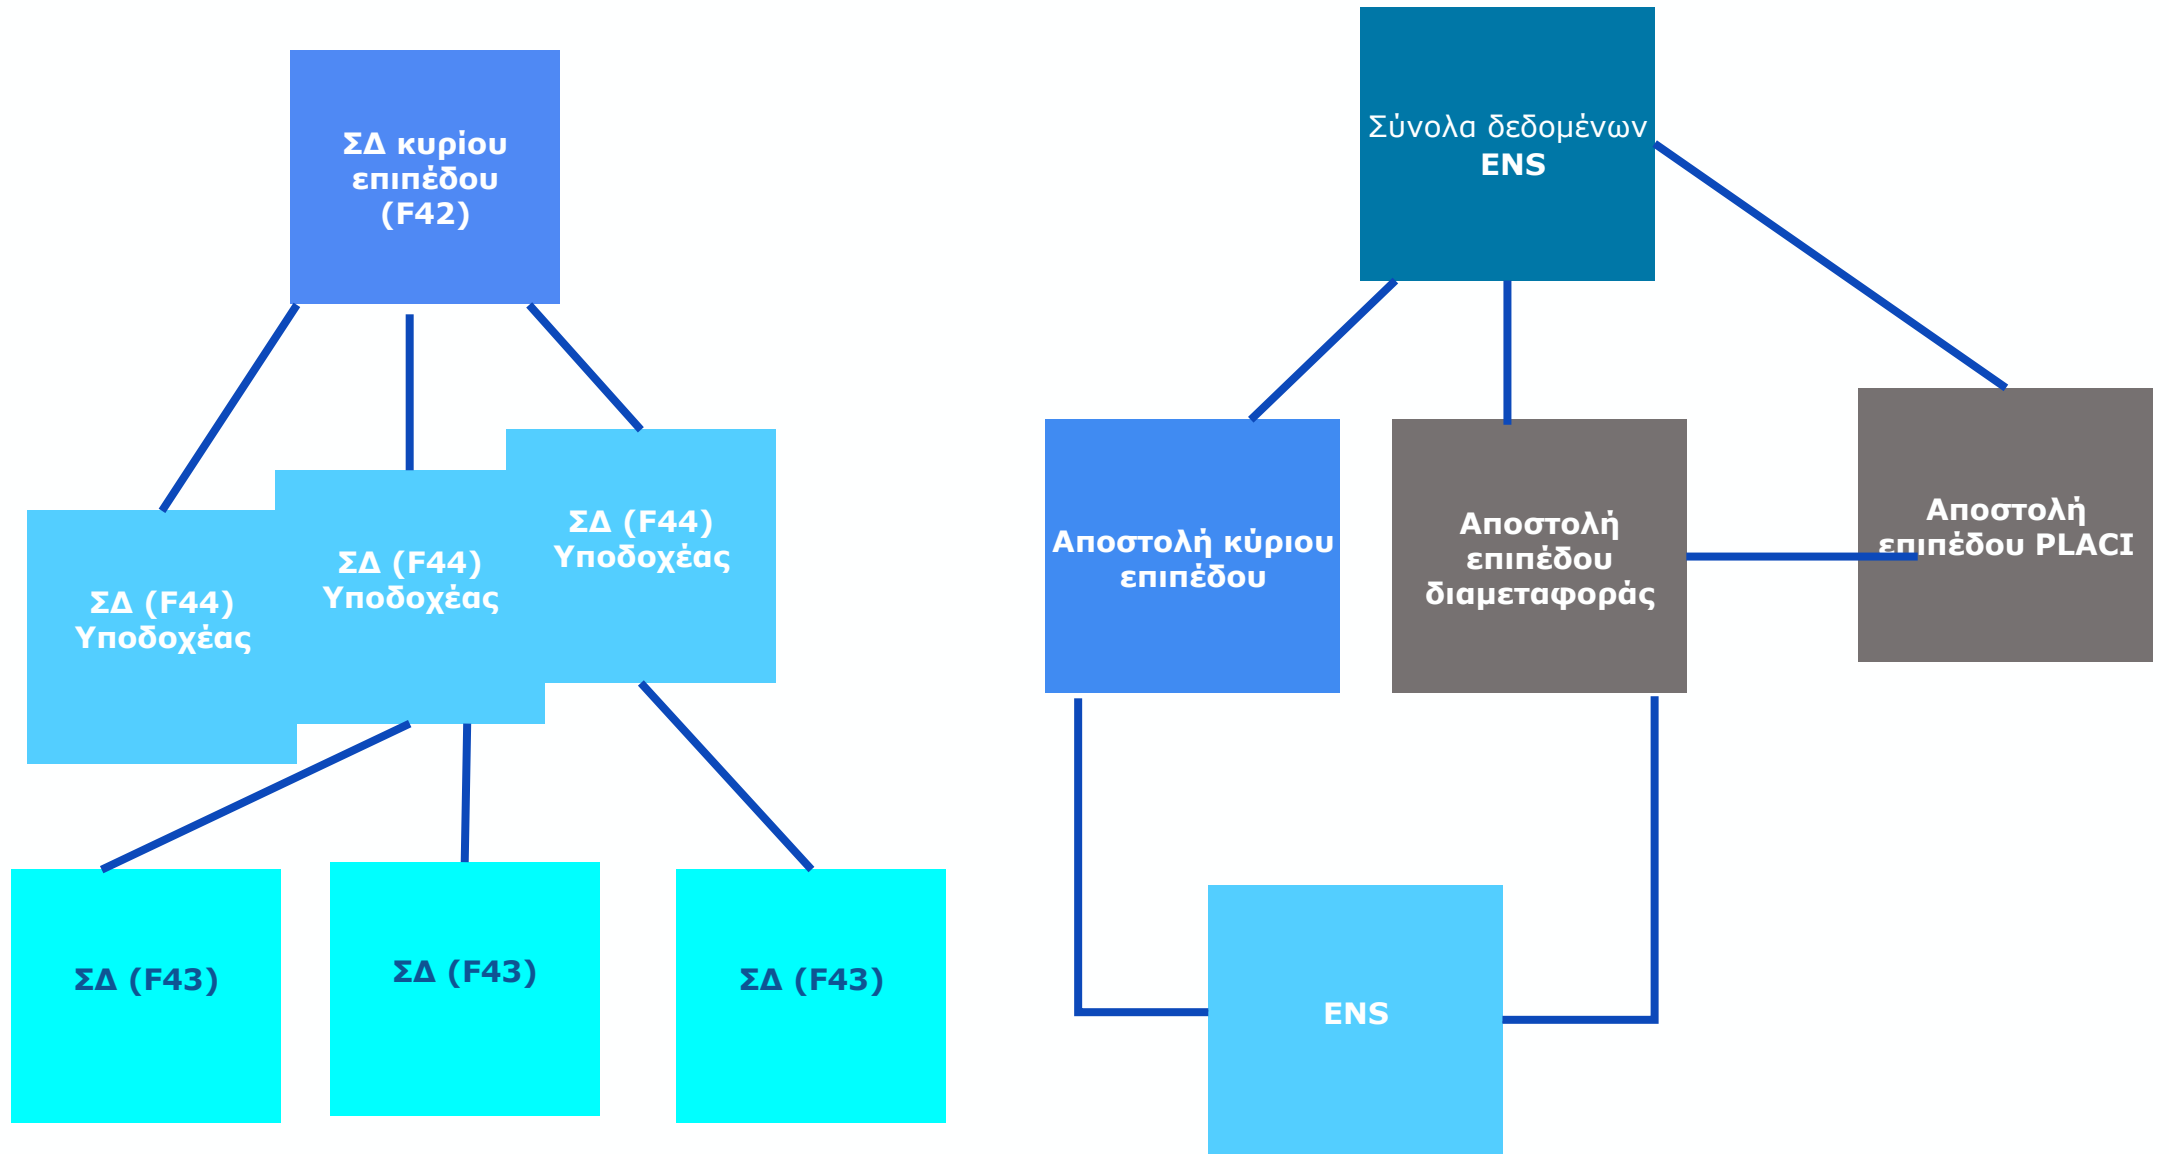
ΣΔ κυρίου επιπέδου (F42)

ΣΔ (F44) Υποδοχέας

ΣΔ (F44) Υποδοχέας

ΣΔ (F44) Υποδοχέας

ΣΔ (F43)

ΣΔ (F43)

ΣΔ (F43)

Σύνολα δεδομένων ENS

Αποστολή κύριου επιπέδου

Αποστολή επιπέδου διαμεταφοράς

Αποστολή επιπέδου PLACI

ENS